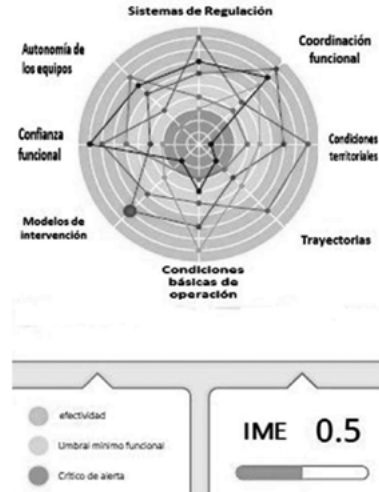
Sistemas de Regulación

Coordinación funcional

Condiciones territoriales

Trayectorias

Condiciones básicas de operación

Modelos de intervención

Confianza funcional

Autonomía de los equipos

efectividad

Umbral mínimo funcional

Crítico de alerta

IME 0.5